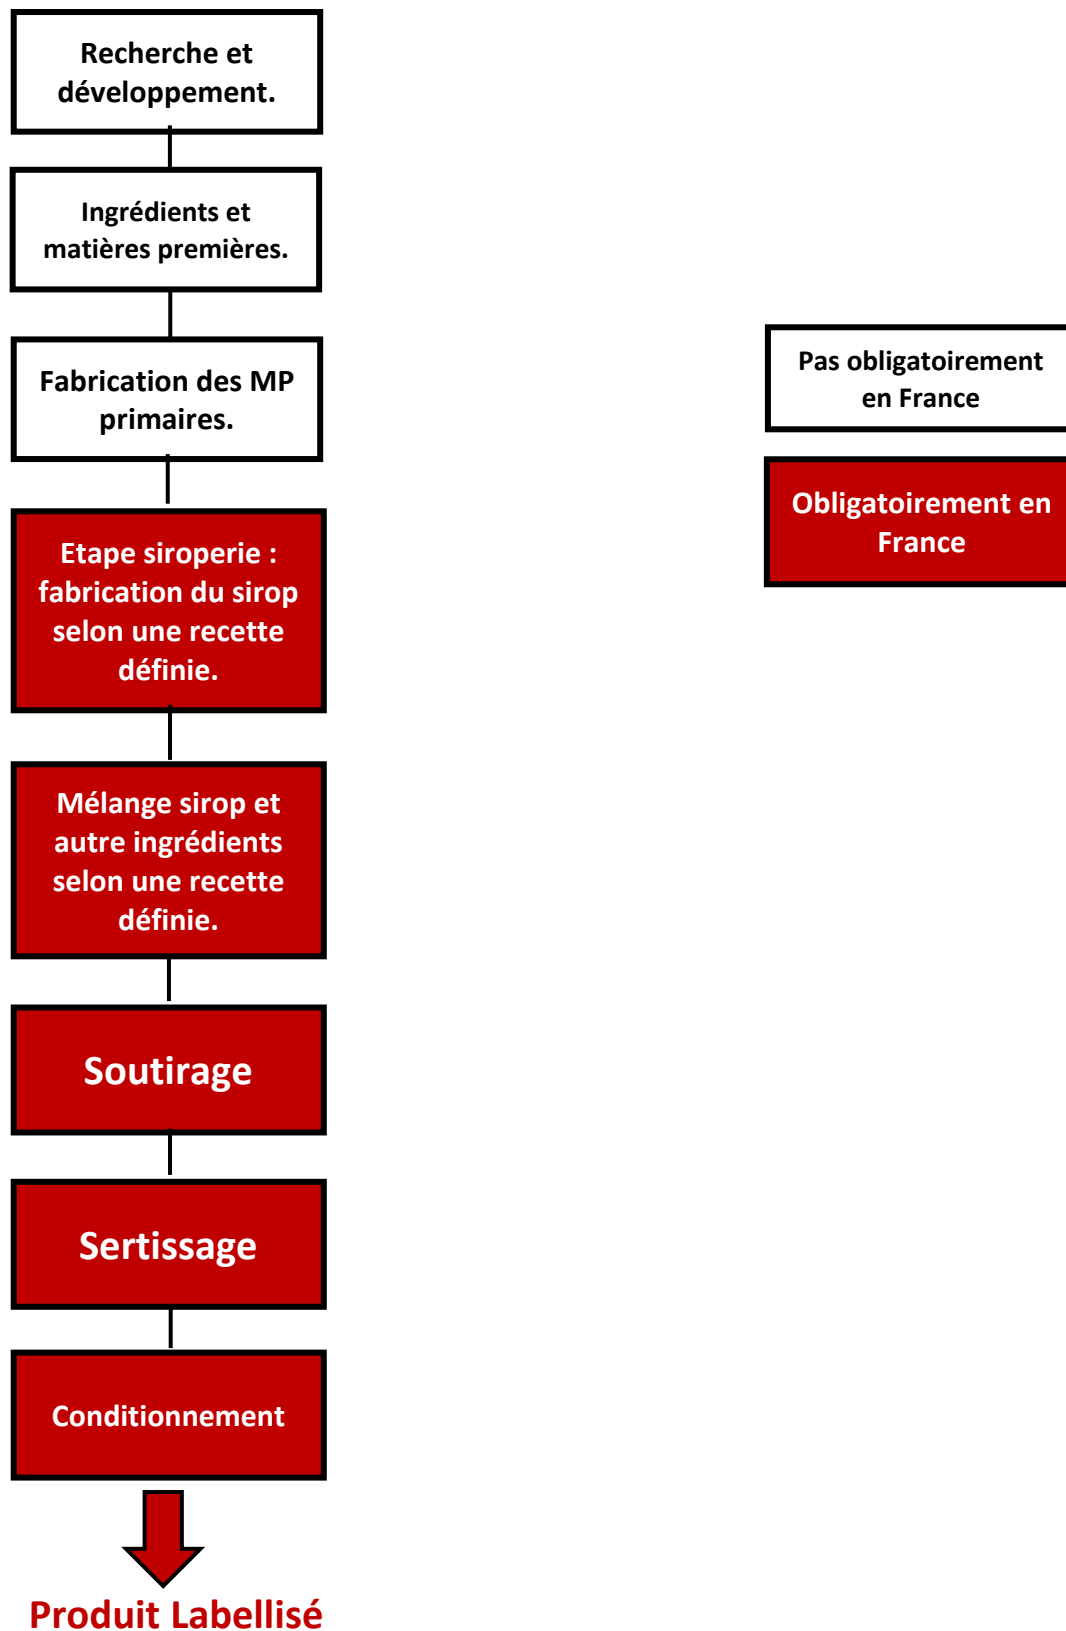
Recherche et développement.

Ingrédients et matières premières.

Fabrication des MP primaires.

Etape siroperie : fabrication du sirop selon une recette définie.

Mélange sirop et autre ingrédients selon une recette définie.

Soutirage

Sertissage

Conditionnement

Produit Labellisé

Pas obligatoirement en France

Obligatoirement en France